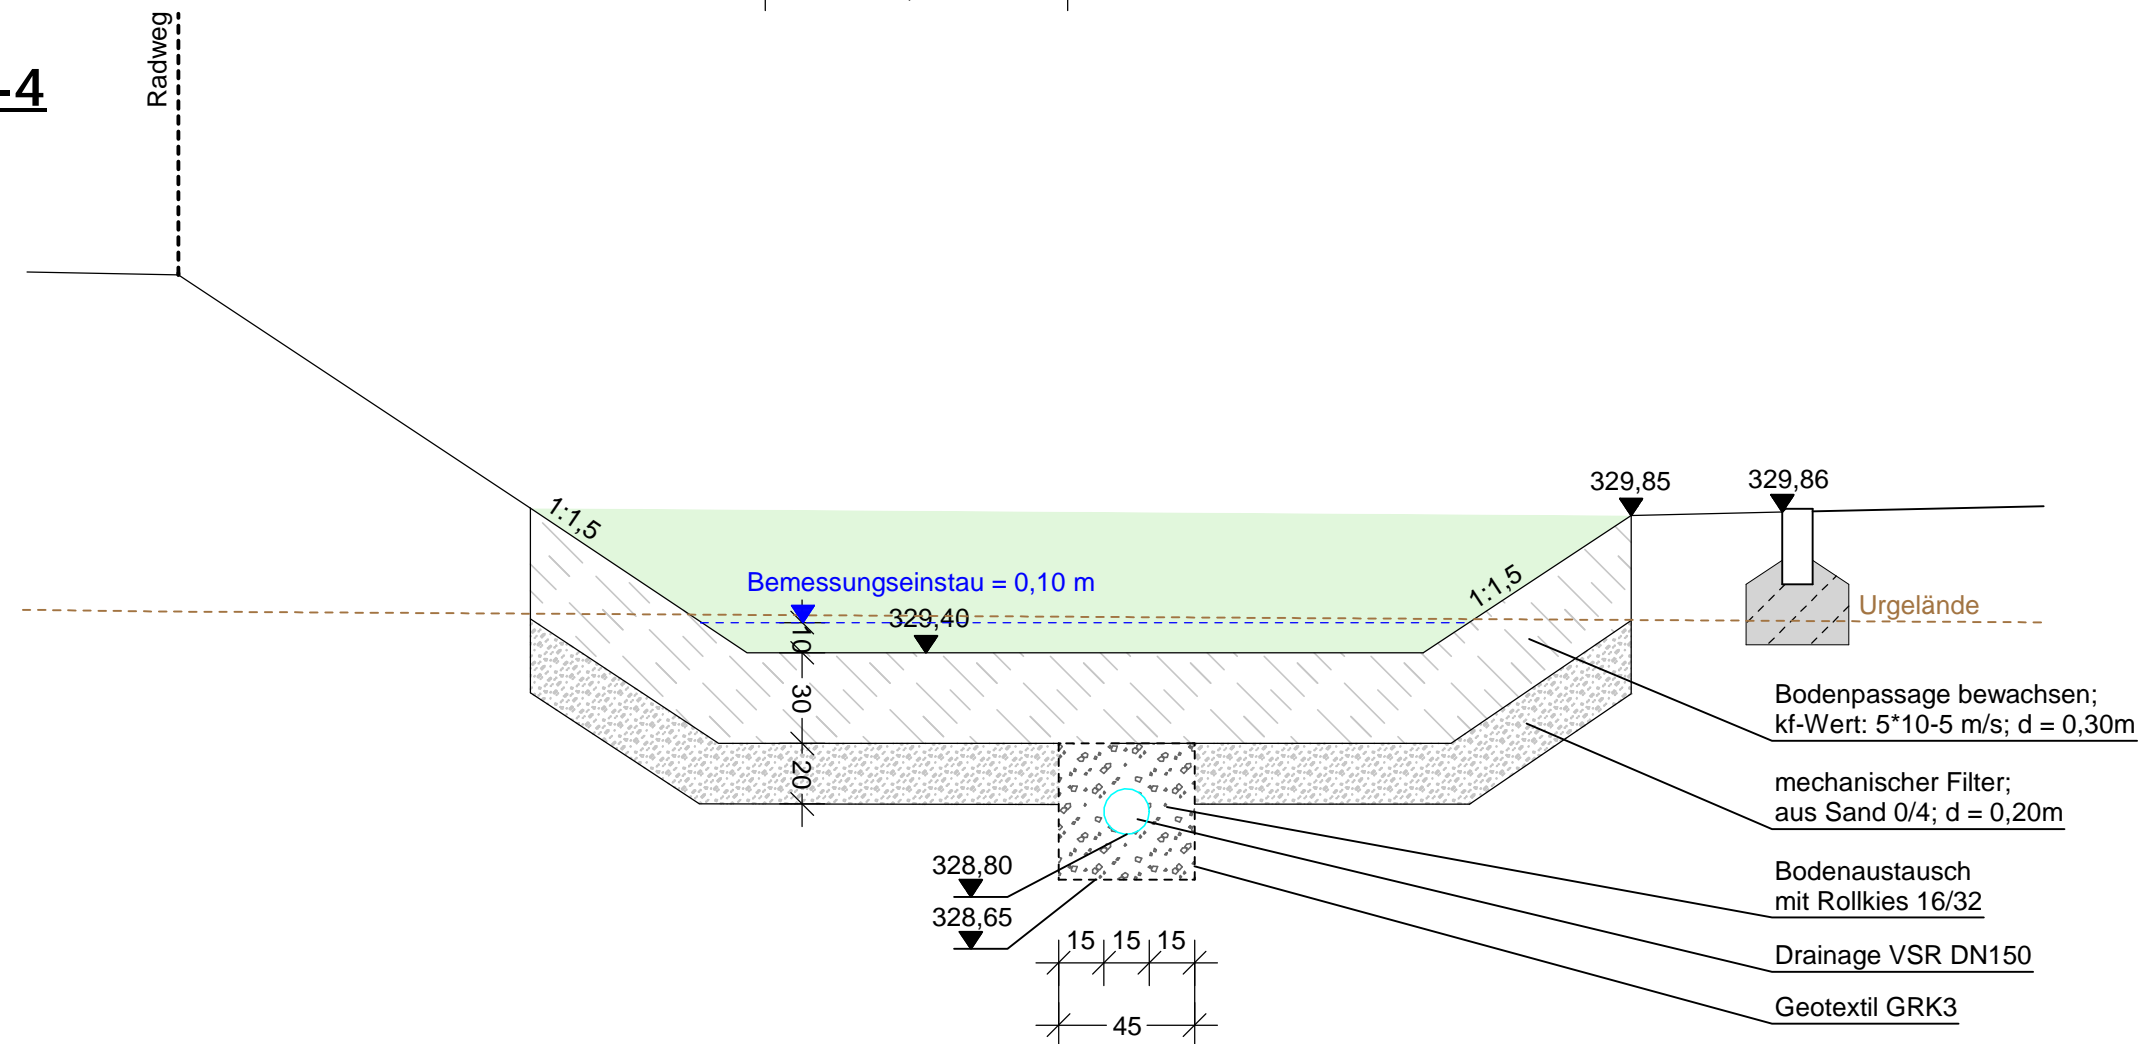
-4

Radweg

1:1,5

329,85

329,86

Bemessungseinstau = 0,10 m

329,40

1:1,5

Urgelände

10

30

20

Bodenpassage bewachsen;
kf-Wert: 5*10-5 m/s; d = 0,30m

mechanischer Filter;
aus Sand 0/4; d = 0,20m

328,80

328,65

Bodenaustausch
mit Rollkies 16/32

Drainage VSR DN150

Geotextil GRK3

15 15 15

45